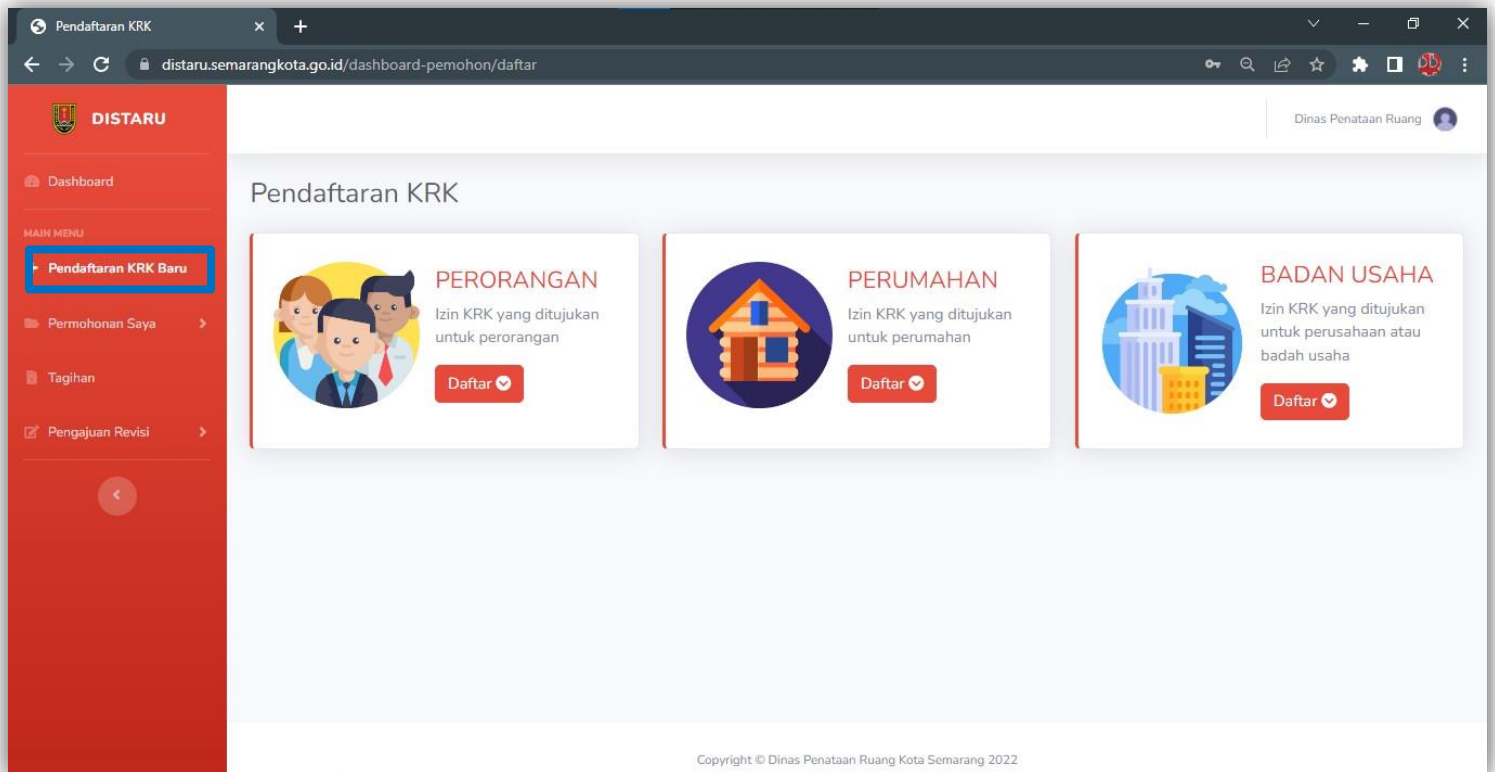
Pendaftaran KRK

distaru.semarangkota.go.id/dashboard-pemohon/daftar

DISTARU

Dinas Penataan Ruang

Dashboard

MAIN MENU

Pendaftaran KRK Baru

Permohonan Saya

Tagihan

Pengajuan Revisi

Pendaftaran KRK

PERORANGAN

Izin KRK yang ditujukan untuk perorangan

Daftar

PERUMAHAN

Izin KRK yang ditujukan untuk perumahan

Daftar

BADAN USAHA

Izin KRK yang ditujukan untuk perusahaan atau badah usaha

Daftar

Copyright © Dinas Penataan Ruang Kota Semarang 2022